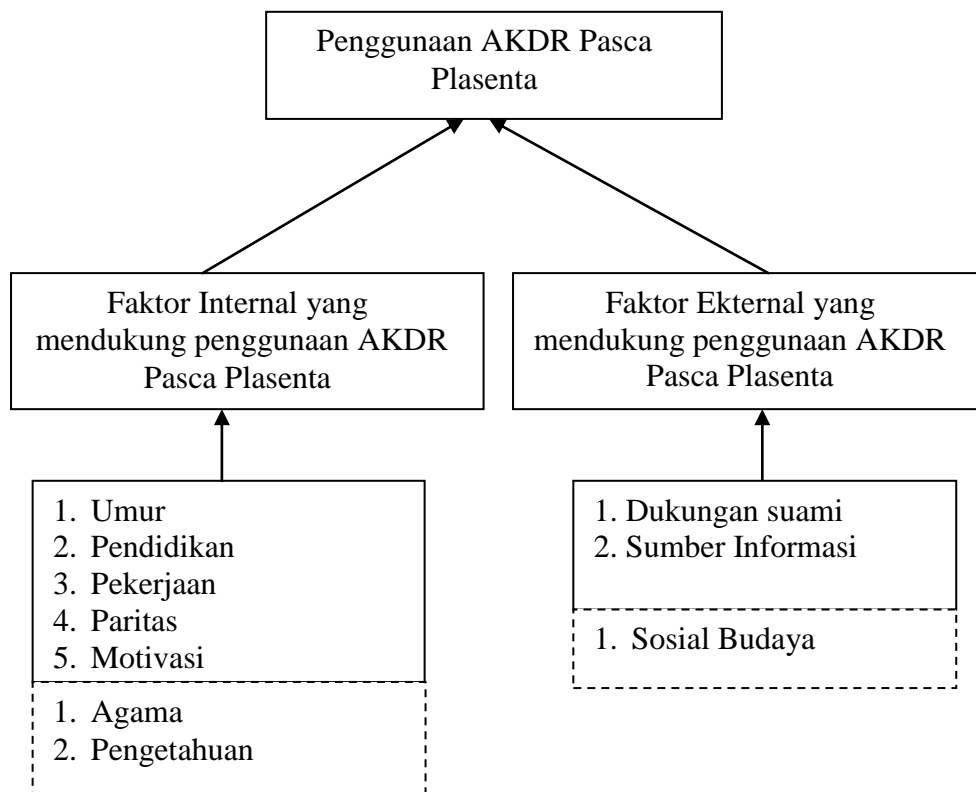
Penggunaan AKDR Pasca Plasenta

Faktor Internal yang mendukung penggunaan AKDR Pasca Plasenta

Faktor Ekternal yang mendukung penggunaan AKDR Pasca Plasenta

1. Umur
2. Pendidikan
3. Pekerjaan
4. Paritas
5. Motivasi

1. Agama
2. Pengetahuan

1. Dukungan suami
2. Sumber Informasi

1. Sosial Budaya